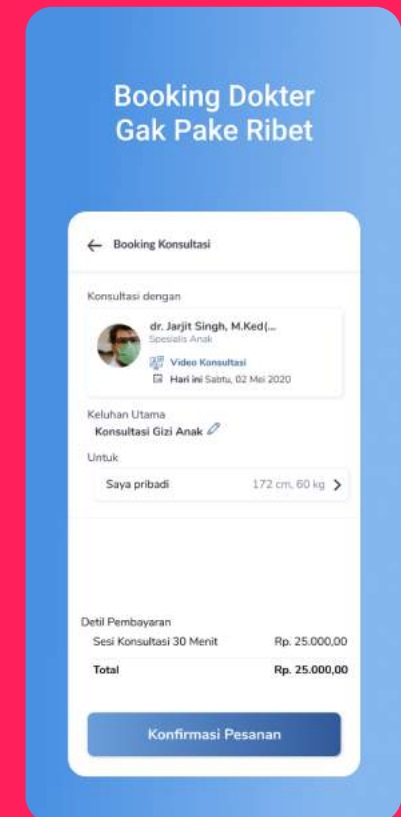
Booking Dokter
Gak Pake Ribet

Booking Konsultasi

Konsultasi dengan

dr. Jarjit Singh, M.Ked(...
Spesialis Anak

Video Konsultasi

Hari ini Sabtu, 02 Mei 2020

Keluhan Utama

Konsultasi Gizi Anak

Untuk

Saya pribadi 172 cm, 60 kg

Detil Pembayaran

| Sesi Konsultasi 30 Menit | Rp. 25.000,00 |
|---|---|
| Total | Rp. 25.000,00 |

Konfirmasi Pesanan